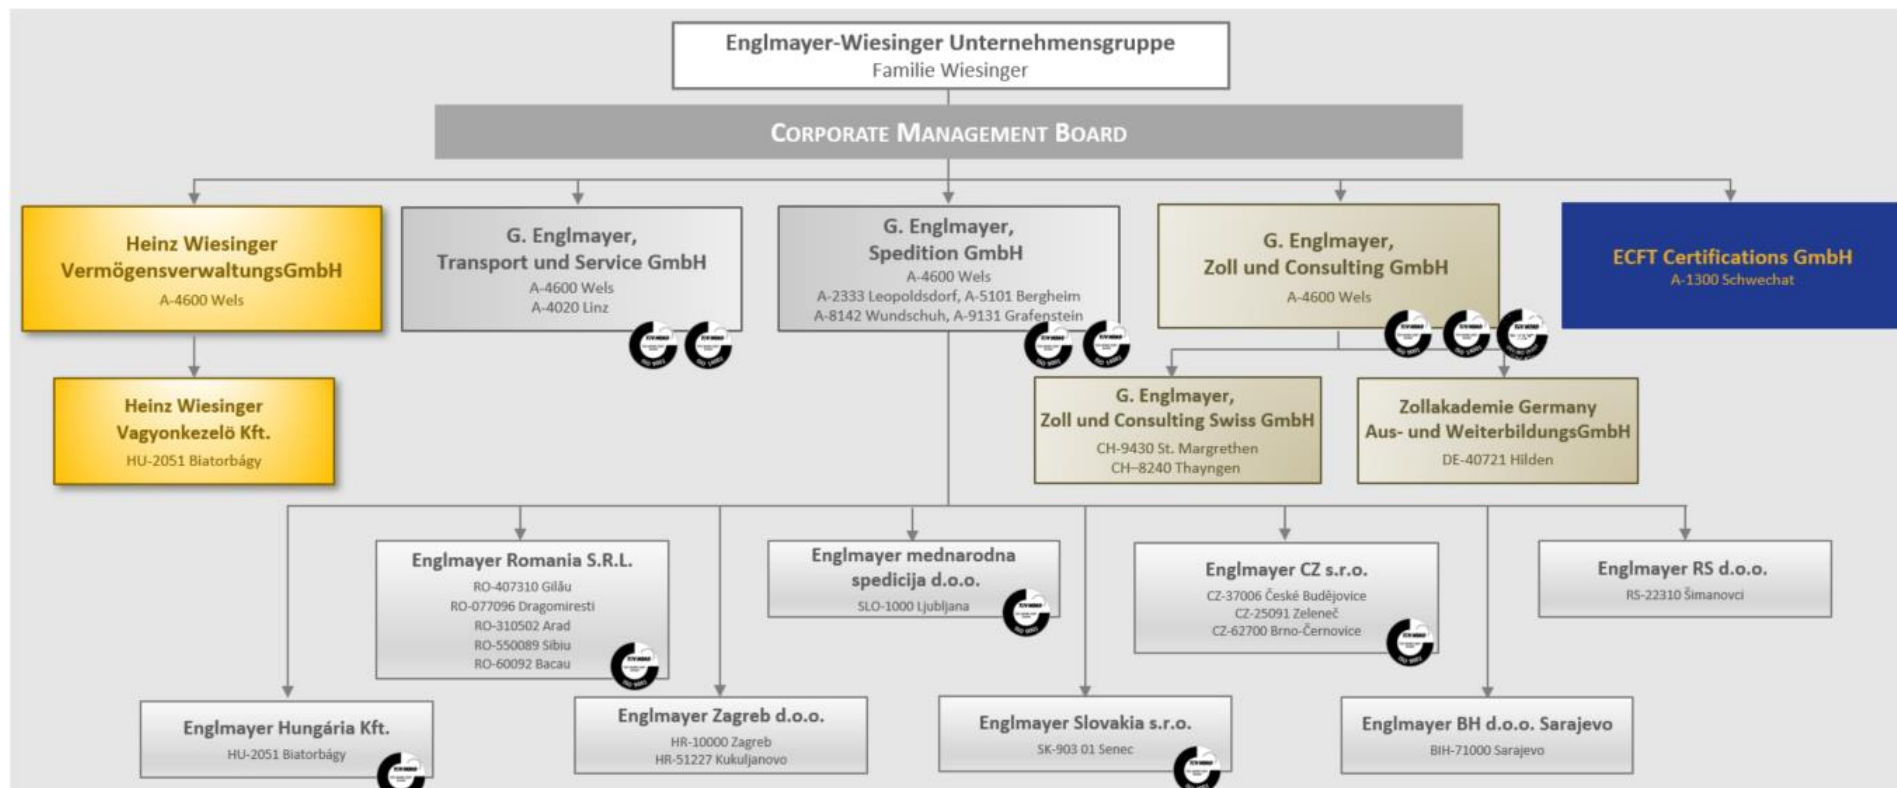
Englmayer-Wiesinger Unternehmensgruppe
Familie Wiesinger

CORPORATE MANAGEMENT BOARD

Heinz Wiesinger VermögensverwaltungsGmbH
A-4600 Wels

G. Englmayer, Transport und Service GmbH
A-4600 Wels
A-4020 Linz

G. Englmayer, Spedition GmbH
A-4600 Wels
A-2333 Leopoldsdorf, A-5101 Bergheim
A-8142 Wundschuh, A-9131 Grafenstein

G. Englmayer, Zoll und Consulting GmbH
A-4600 Wels

ECFT Certifications GmbH
A-1300 Schwechat

Heinz Wiesinger Vagyonkezelö Kft.
HU-2051 Biatorbágy

G. Englmayer, Zoll und Consulting Swiss GmbH
CH-9430 St. Margrethen
CH-8240 Thayngen

Zollakademie Germany Aus- und WeiterbildungsGmbH
DE-40721 Hilden

Englmayer Romania S.R.L.
RO-407310 Gilău
RO-077096 Dragomiresti
RO-310502 Arad
RO-550089 Sibiu
RO-60092 Bacau

Englmayer mednarodna spedicija d.o.o.
SLO-1000 Ljubljana

Englmayer CZ s.r.o.
CZ-37006 České Budějovice
CZ-25091 Zeleneč
CZ-62700 Brno-Černovice

Englmayer RS d.o.o.
RS-22310 Šimanovci

Englmayer Hungária Kft.
HU-2051 Biatorbágy

Englmayer Zagreb d.o.o.
HR-10000 Zagreb
HR-51227 Kukuljanovo

Englmayer Slovakia s.r.o.
SK-903 01 Senec

Englmayer BH d.o.o. Sarajevo
BIH-71000 Sarajevo